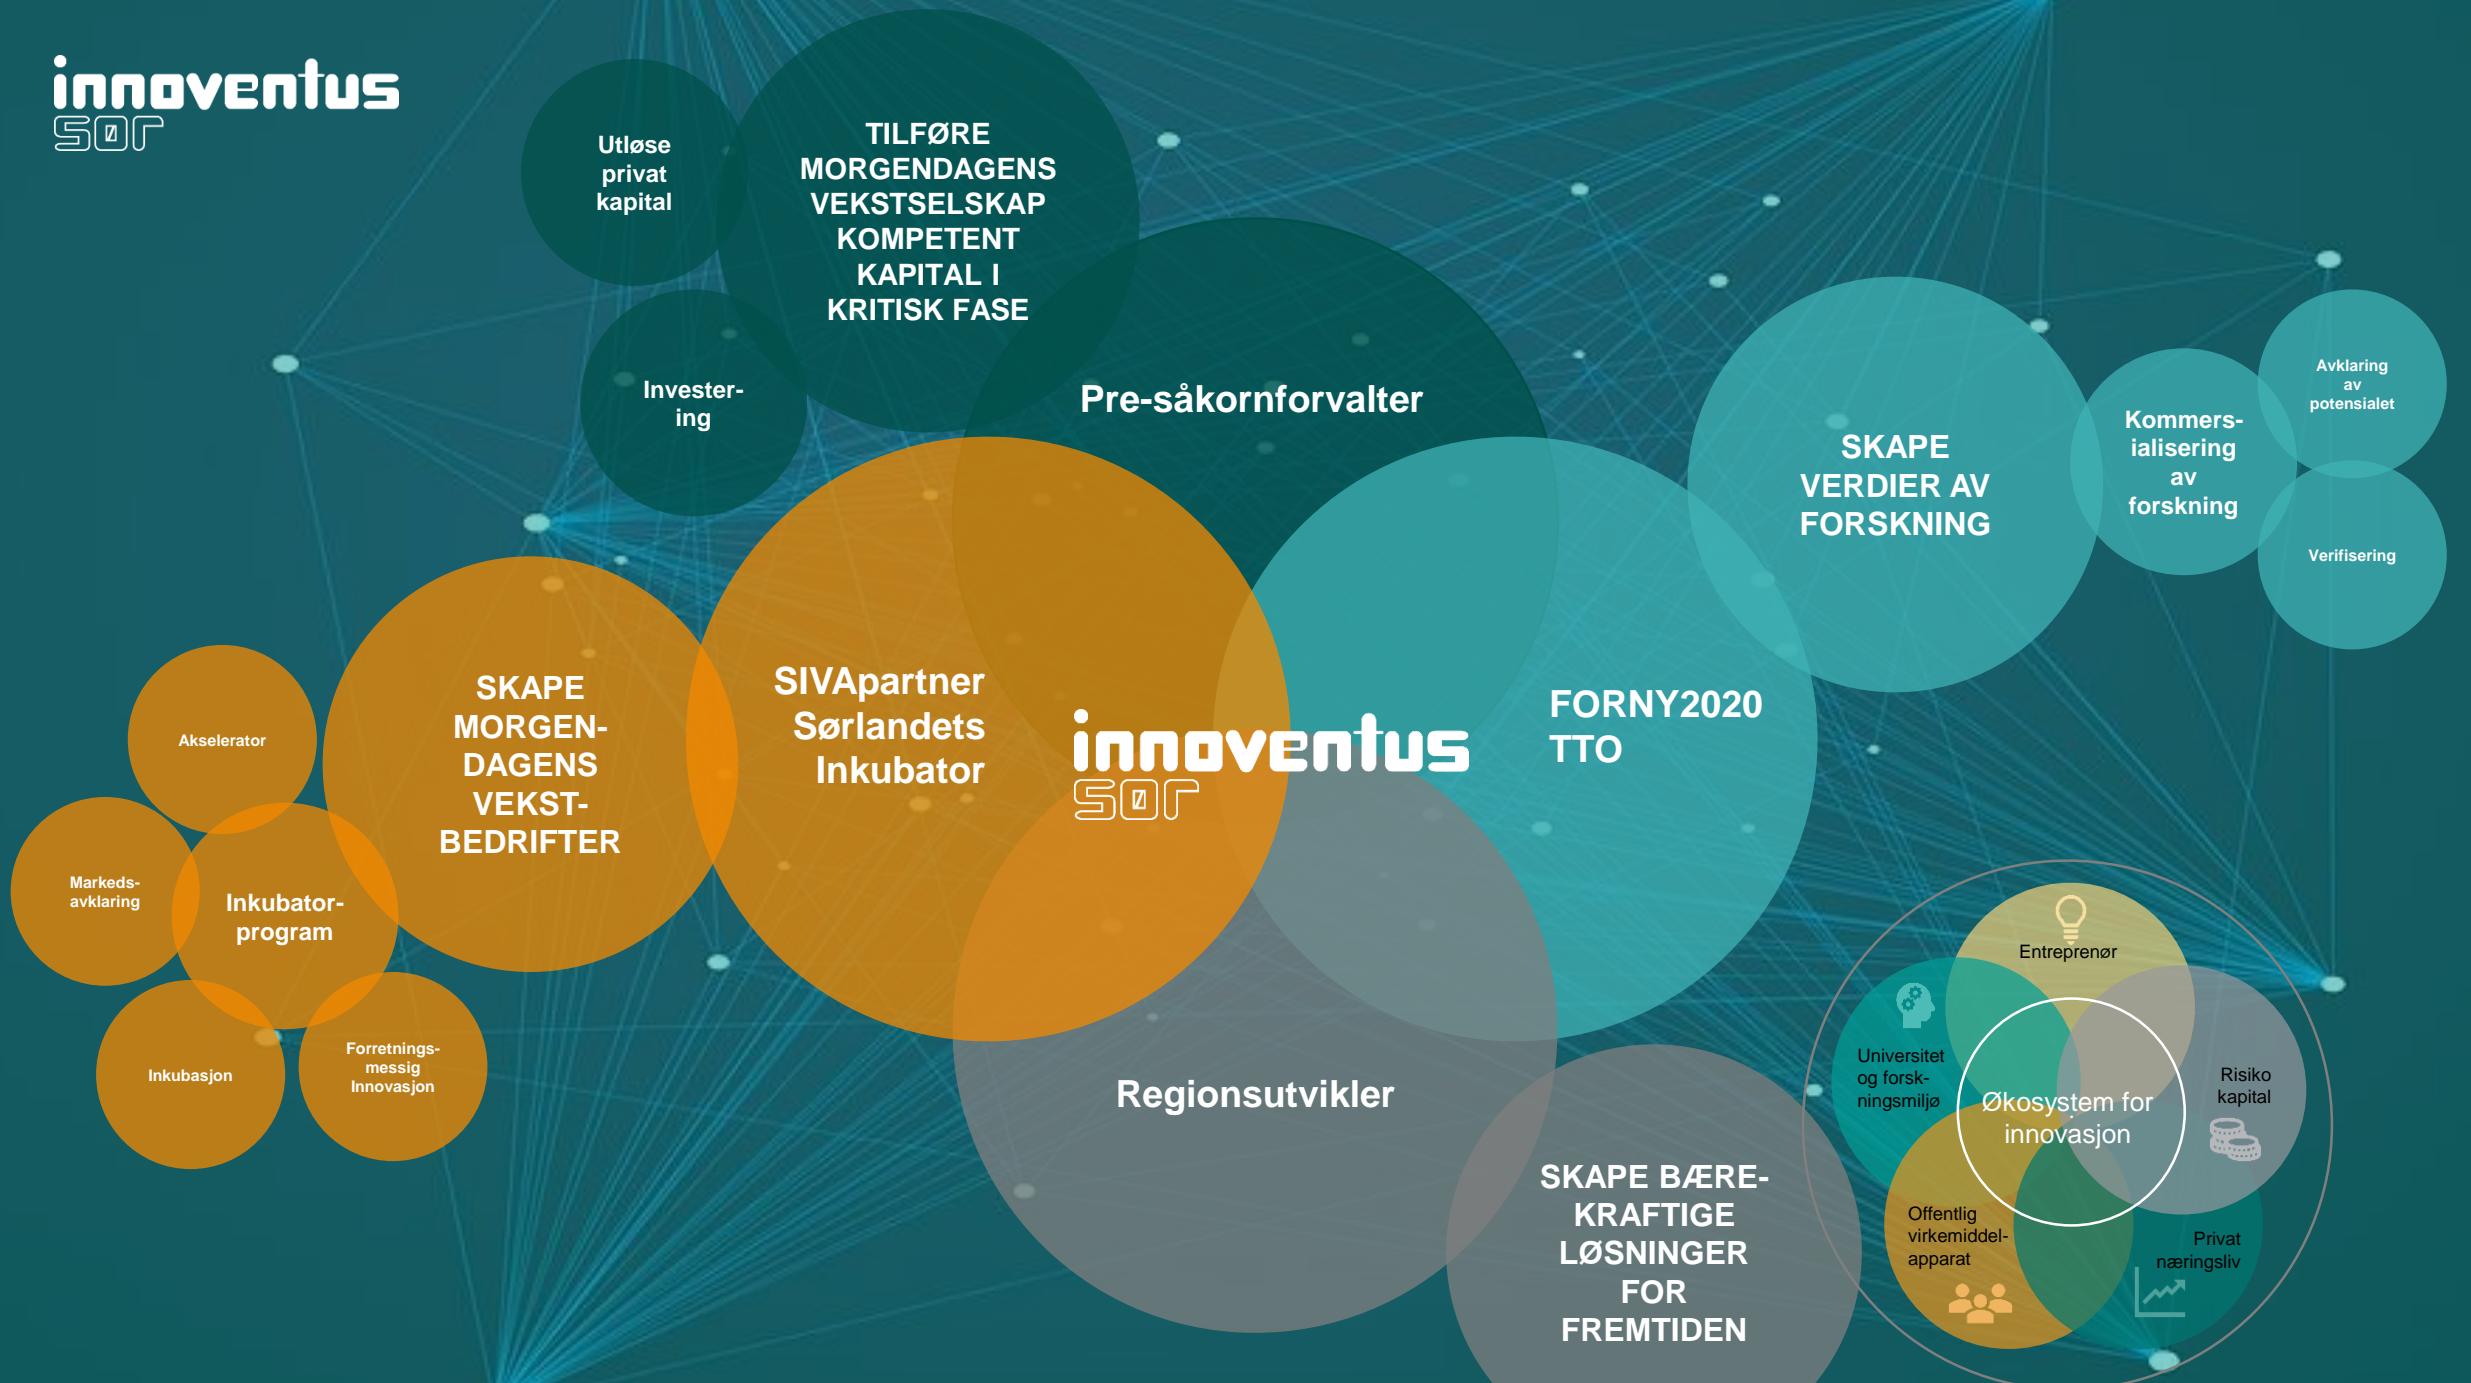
innoventus SØR

Utløse privat kapital

TILFØRE MORGENDAGENS VEKSTSELSKAP KOMPETENT KAPITAL I KRITISK FASE

Invester-ing

Pre-såkornforvalter

SKAPE VERDIER AV FORSKNING

Kommers-ialisering av forskning

Avklaring av potensialet

Verifisering

Akselerator

SKAPE MORGEN-DAGENS VEKST-BEDRIFTER

SIVApartner Sørlandets Inkubator

innoventus SØR

FORNY2020 TTO

Markeds-avklaring

Inkubator-program

Inkubasjon

Forretnings-messig Innovasjon

Regionsutvikler

SKAPE BÆRE-KRAFTIGE LØSNINGER FOR FREMTIDEN

Entreprenør

Universitet og forsk-ningsmiljø

Økosystem for innovasjon

Risiko kapital

Offentlig virkemiddel-apparat

Privat næringsliv